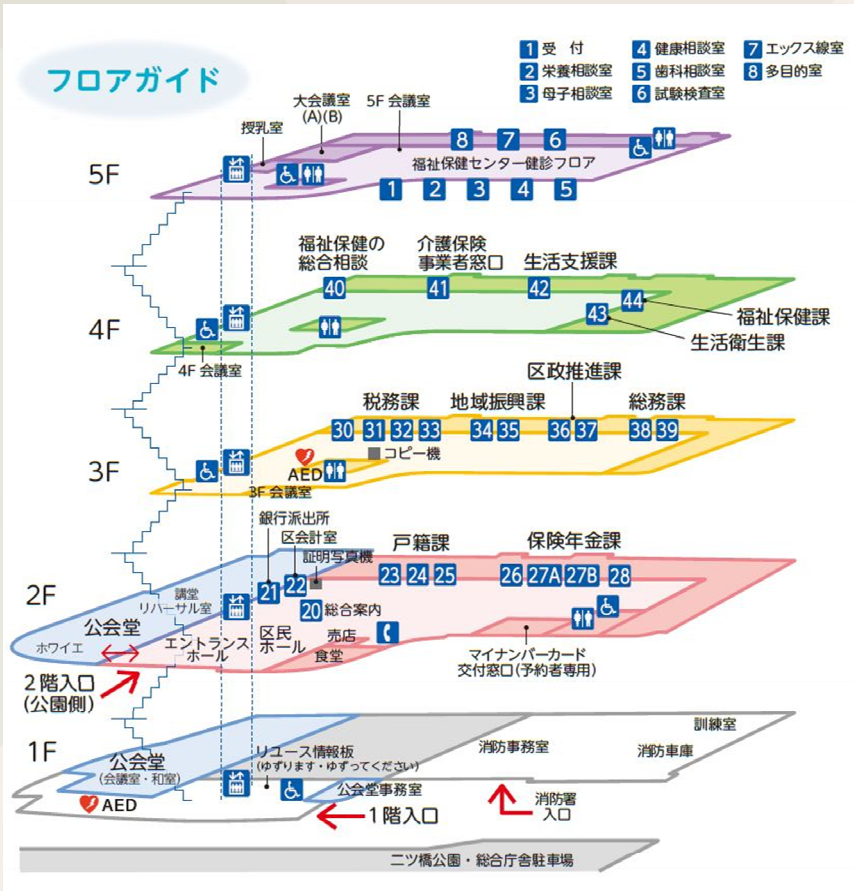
フロアガイド

1 受付
2 栄養相談室
3 母子相談室
4 健康相談室
5 歯科相談室
6 試験検査室
7 エックス線室
8 多目的室

5F
授乳室
大会議室 (A)(B)
5F 会議室
8 7 6
福祉保健センター健診フロア
1 2 3 4 5

4F
福祉保健の総合相談
40
介護保険事業者窓口
41
生活支援課
42
44
福祉保健課
43
生活衛生課
4F 会議室

3F
税務課
30 31 32 33
地域振興課
34 35
区政推進課
36 37
総務課
38 39
AED
コピー機
3F 会議室

2F
銀行派出所
区会計室
証明写真機
21 22
戸籍課
23 24 25
保険年金課
26 27A 27B 28
講堂リハーサル室
公会堂
ホワイエ
エントランスホール
区民ホール
20 総合案内
売店
食堂
マイナンバーカード交付窓口(予約者専用)
2階入口 (公園側)

1F
公会堂 (会議室・和室)
AED
リユース情報板 (ゆずります・ゆずってください)
公会堂事務室
1階入口
消防事務室
訓練室
消防車庫
消防署入口
二ツ橋公園・総合庁舎駐車場